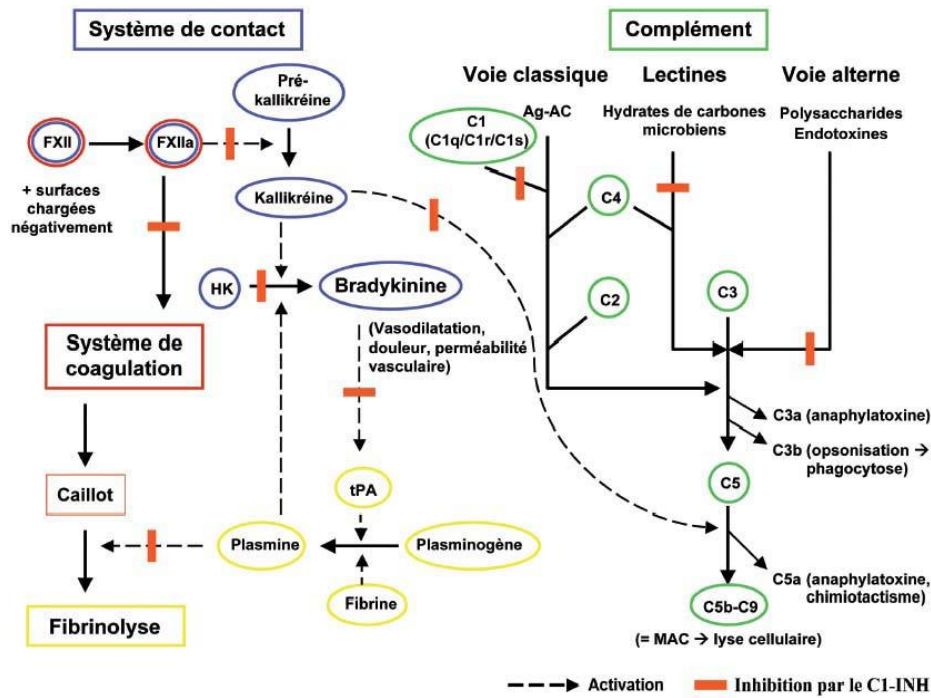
Système de contact

Complément

Voie classique

Lectines

Voie alterne

Pré-kallikréine

FXII

FXIIa

+ surfaces chargées négativement

Kallikréine

Ag-AC

C1 (C1q/C1r/C1s)

Hydrates de carbones microbiens

Polysaccharides Endotoxines

C4

HK

Bradykinine

C2

C3

Système de coagulation

(Vasodilatation, douleur, perméabilité vasculaire)

C3a (anaphylatoxine)

C3b (opsonisation → phagocytose)

Caillot

tPA

C5

Plasmine

Plasminogène

Fibrine

C5a (anaphylatoxine, chimiotactisme)

C5b-C9

(= MAC → lyse cellulaire)

Fibrinolyse

Activation

Inhibition par le C1-INH